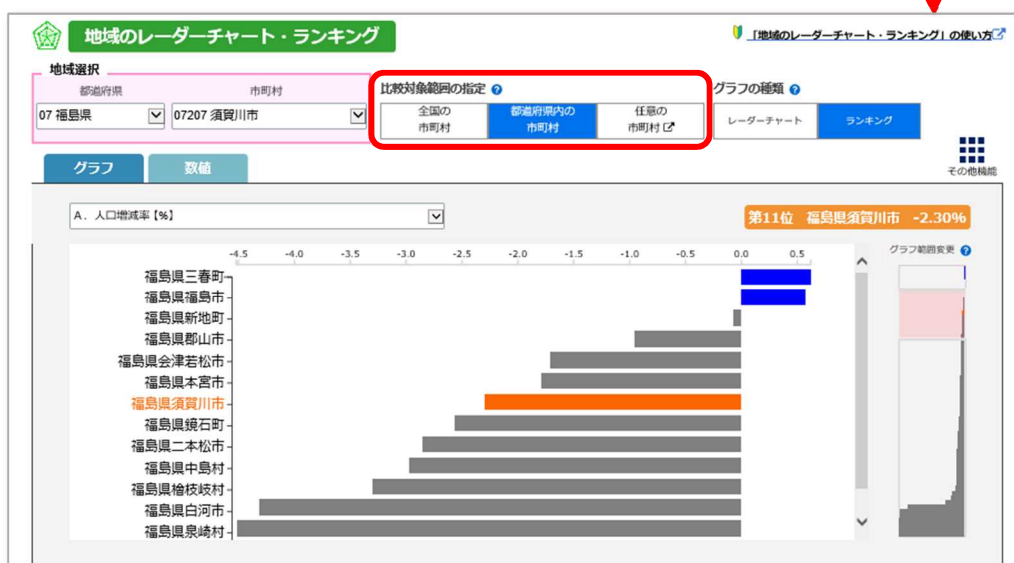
地域のレーダーチャート・ランキング

「地域のレーダーチャート・ランキング」の使い方

地域選択
都道府県
07 福島県
市町村
07207 須賀川市

比較対象範囲の指定
全国の市町村
都道府県内の市町村
任意の市町村

グラフの種類
レーダーチャート
ランキング

その他機能

グラフ
数値

A．人口増減率【%】

第11位　福島県須賀川市　-2.30%

グラフ範囲変更

| -4.5 | -4.0 | -3.5 | -3.0 | -2.5 | -2.0 | -1.5 | -1.0 | -0.5 | 0.0 | 0.5 |
|---|---|---|---|---|---|---|---|---|---|---|

福島県三春町
福島県福島市
福島県新地町
福島県郡山市
福島県会津若松市
福島県本宮市
福島県須賀川市
福島県鏡石町
福島県二本松市
福島県中島村
福島県檜枝岐村
福島県白河市
福島県泉崎村